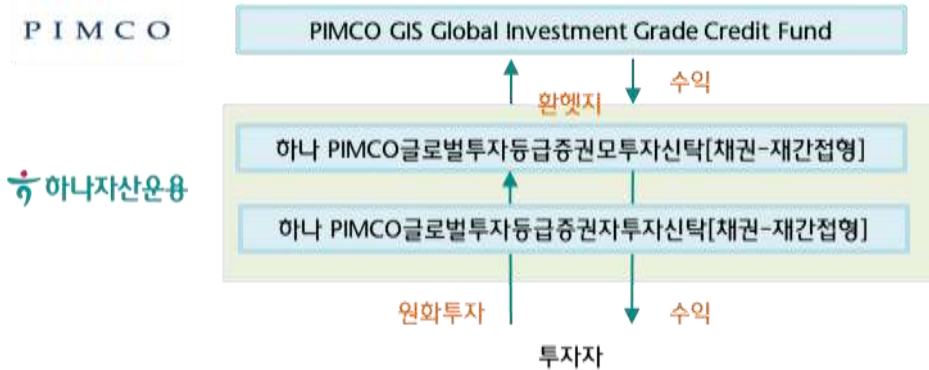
PIMCO

PIMCO GIS Global Investment Grade Credit Fund

수익

환헷지

하나자산운용

하나 PIMCO글로벌투자등급증권모투자신탁[채권-재간접형]

하나 PIMCO글로벌투자등급증권자투자신탁[채권-재간접형]

원화투자

수익

투자자